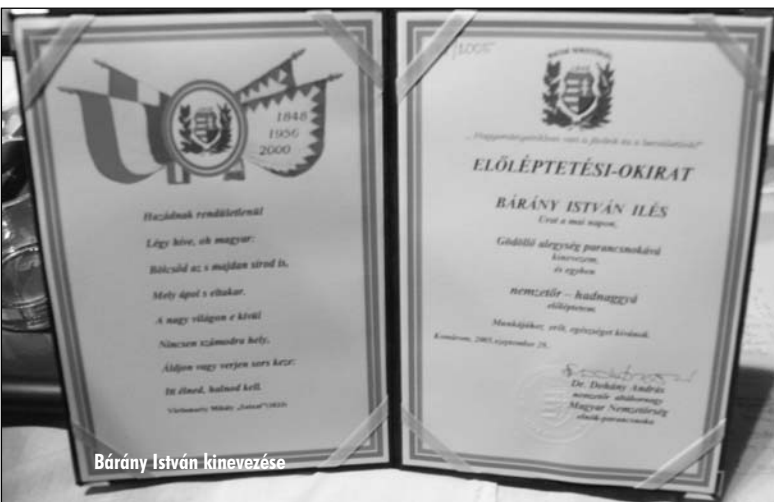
1848
1956
2000

Hazádnak rendületlenül
Légy híve, oh magyar;
Bölcsőd az s majdan sírod is,
Mely ápol s eltakar.
A nagy világon e kívül
Nincsen számodra hely;
Áldjon vagy verjen sors keze:
Itt élned, halnod kell.
Vörösmarty Mihály „Szózat" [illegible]

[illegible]

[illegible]

„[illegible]"

ELŐLÉPTETÉSI-OKIRAT

BÁRÁNY ISTVÁN ILÉS
Urat a mai napon,

Gödöllő alegység parancsnokává
kinevezem,
és egyben

nemzetőr – hadnaggyá
előléptetem

Munkájához erőt, egészséget kívánok.

Komárom, 2003 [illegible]

Dr. Dohány András
nemzetőr altábornagy
Magyar Nemzetőrség
elnök-parancsnoka

Bárány István kinevezése